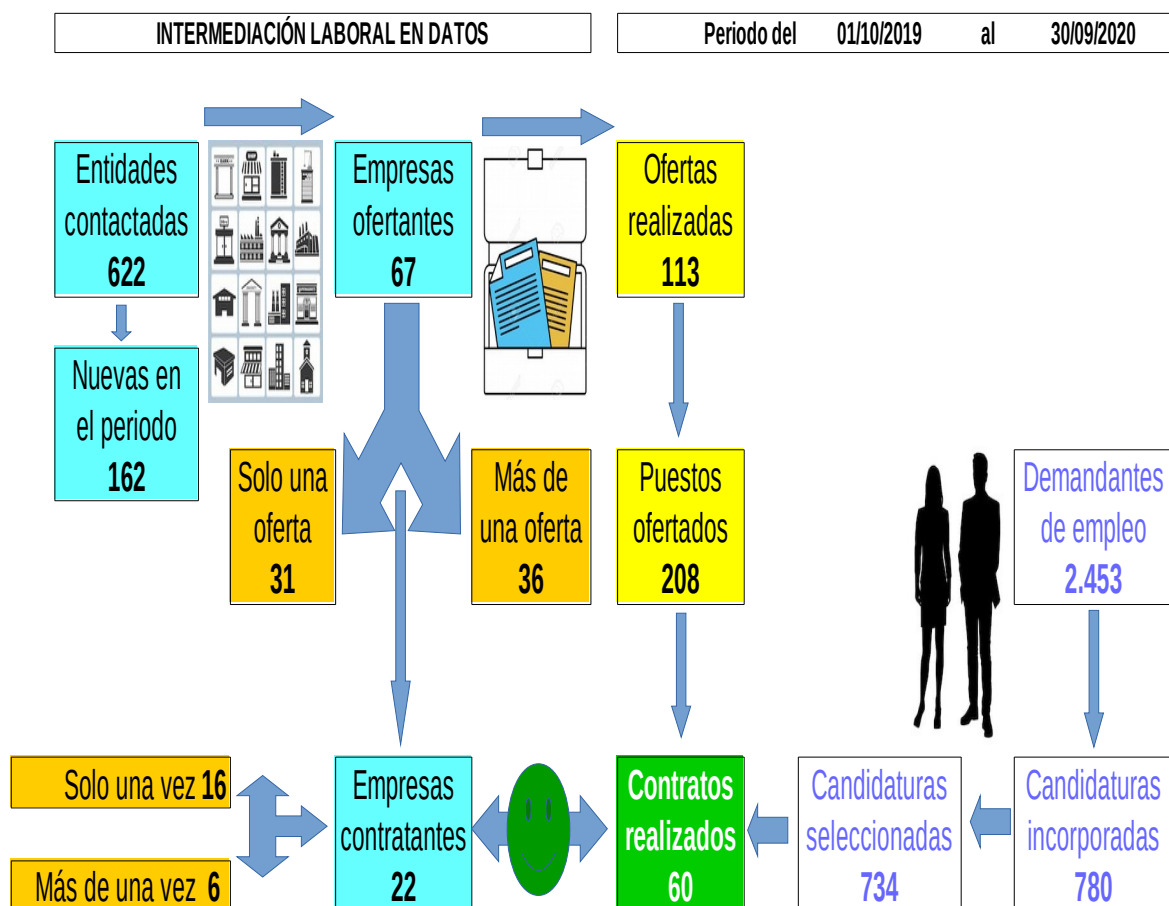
INTERMEDIACIÓN LABORAL EN DATOS

Periodo del 01/10/2019 al 30/09/2020

Entidades contactadas
622

Nuevas en el periodo
162

Empresas ofertantes
67

Ofertas realizadas
113

Solo una oferta
31

Más de una oferta
36

Puestos ofertados
208

Demandantes de empleo
2.453

Solo una vez 16

Más de una vez 6

Empresas contratantes
22

Contratos realizados
60

Candidaturas seleccionadas
734

Candidaturas incorporadas
780